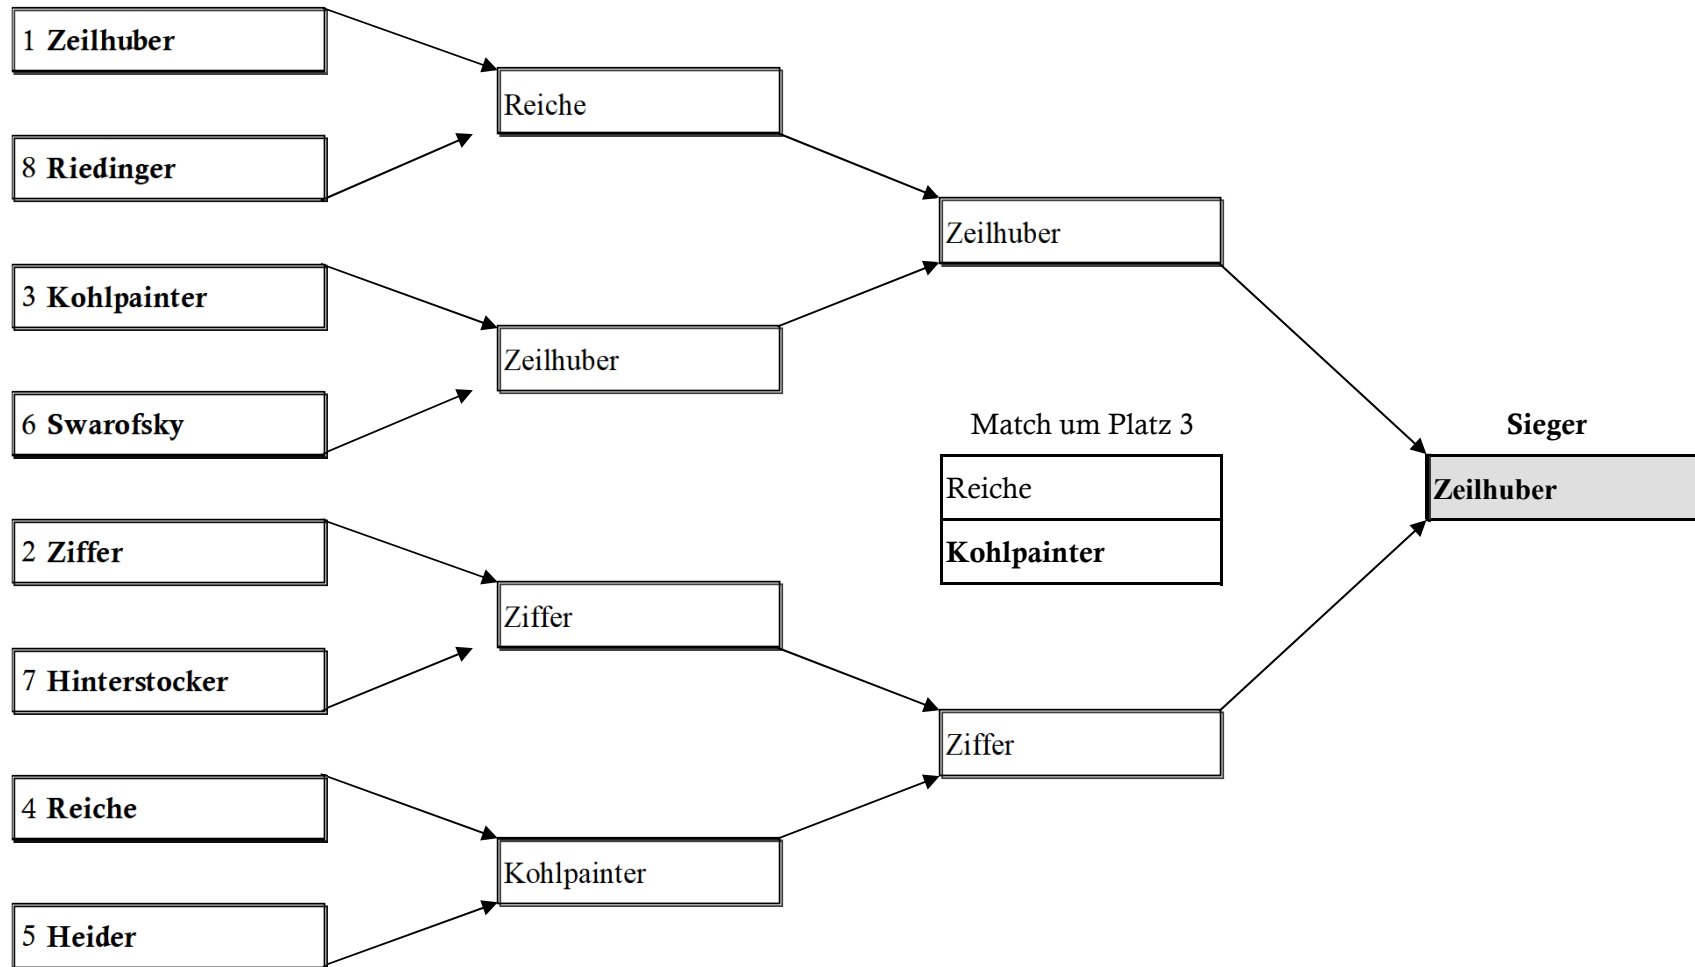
1 **Zeilhuber**

8 **Riedinger**

3 **Kohlpainter**

6 **Swarofsky**

2 **Ziffer**

7 **Hinterstocker**

4 **Reiche**

5 **Heider**

Reiche

Zeilhuber

Ziffer

Kohlpainter

Zeilhuber

Ziffer

Match um Platz 3

Reiche

**Kohlpainter**

**Sieger**

**Zeilhuber**